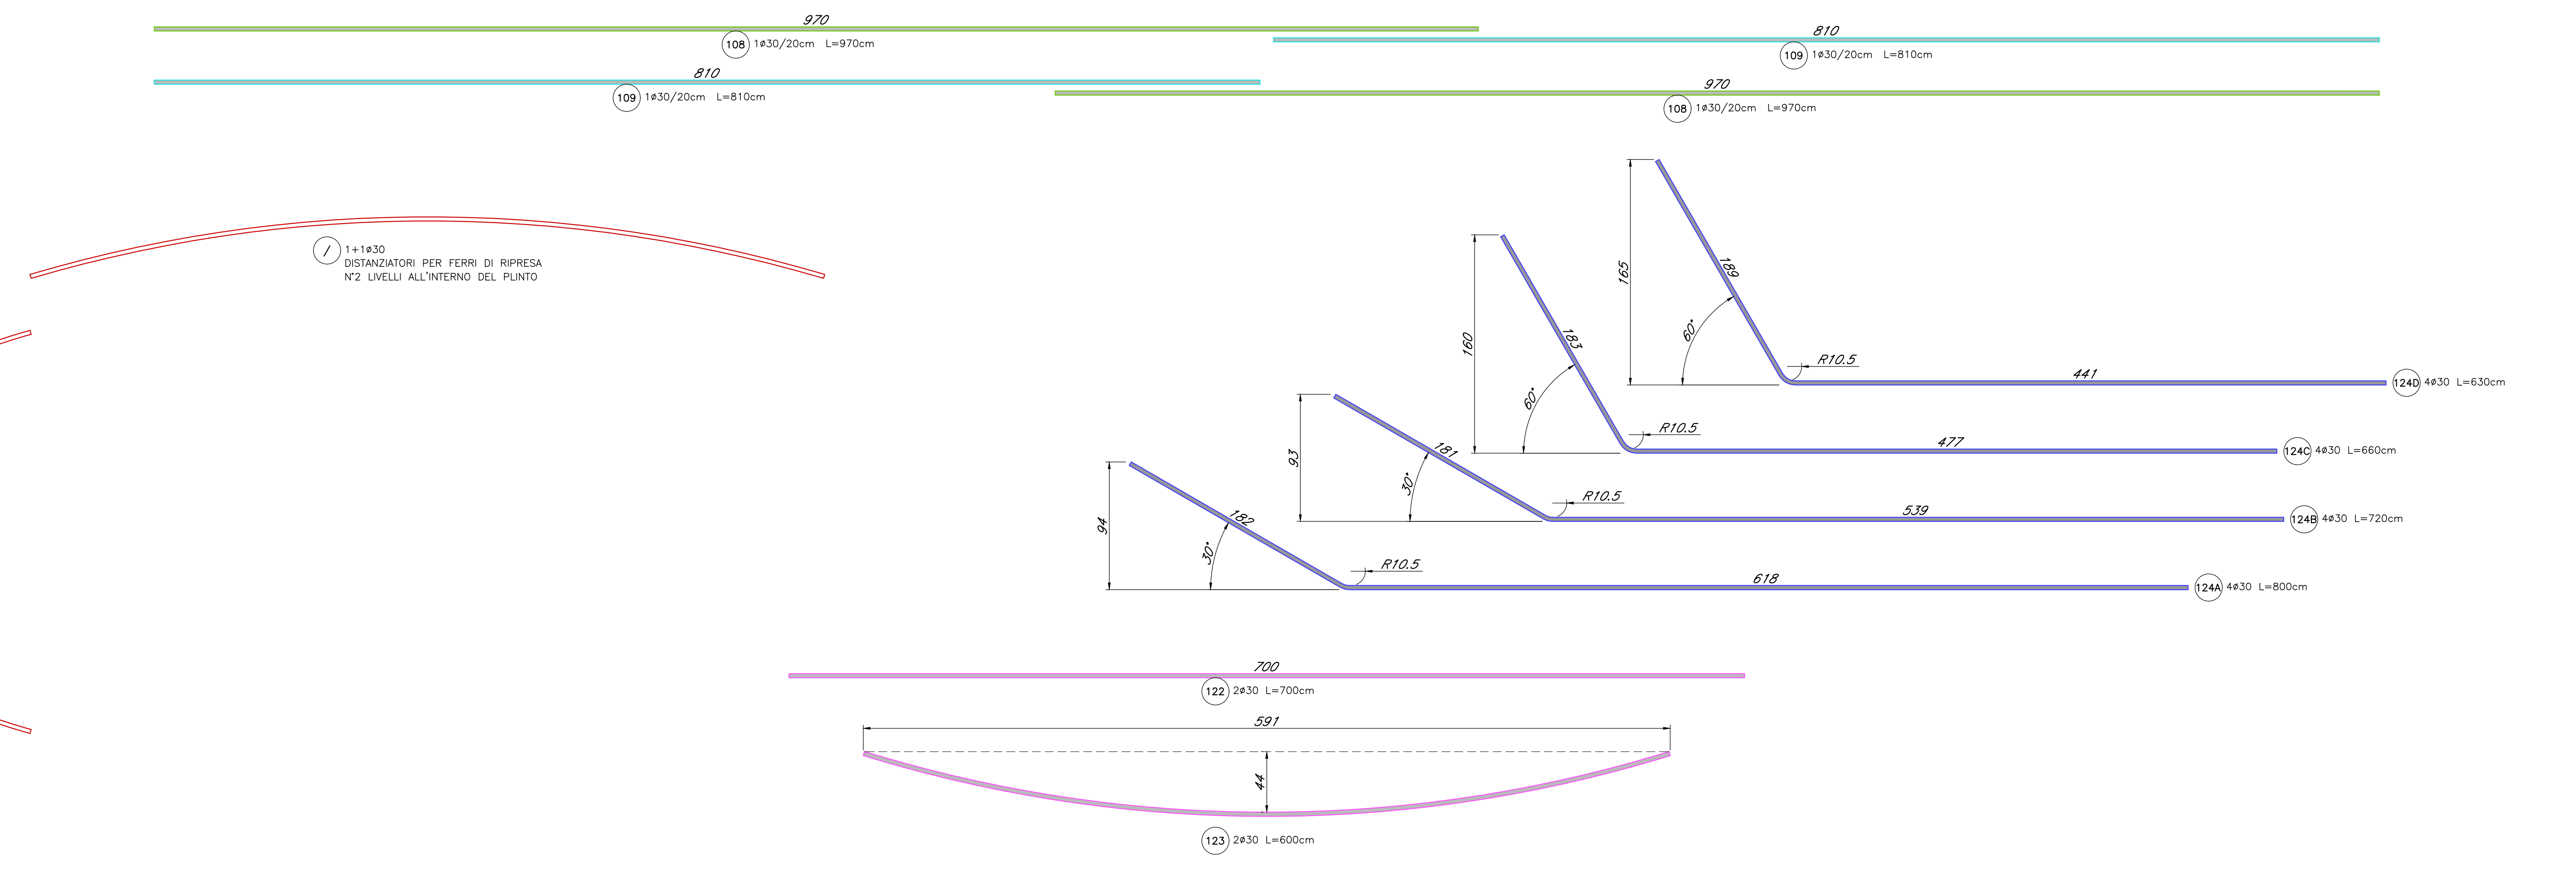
970
108 1ø30/20cm L=970cm

810
109 1ø30/20cm L=810cm

810
109 1ø30/20cm L=810cm

970
108 1ø30/20cm L=970cm

/ 1+1ø30
DISTANZIATORI PER FERRI DI RIPRESA
N°2 LIVELLI ALL'INTERNO DEL PLINTO

165
189
60°
R10.5
441
124D 4ø30 L=630cm

160
183
60°
R10.5
477
124C 4ø30 L=660cm

93
181
30°
R10.5
539
124B 4ø30 L=720cm

94
182
30°
R10.5
618
124A 4ø30 L=800cm

700
122 2ø30 L=700cm

591
44
123 2ø30 L=600cm